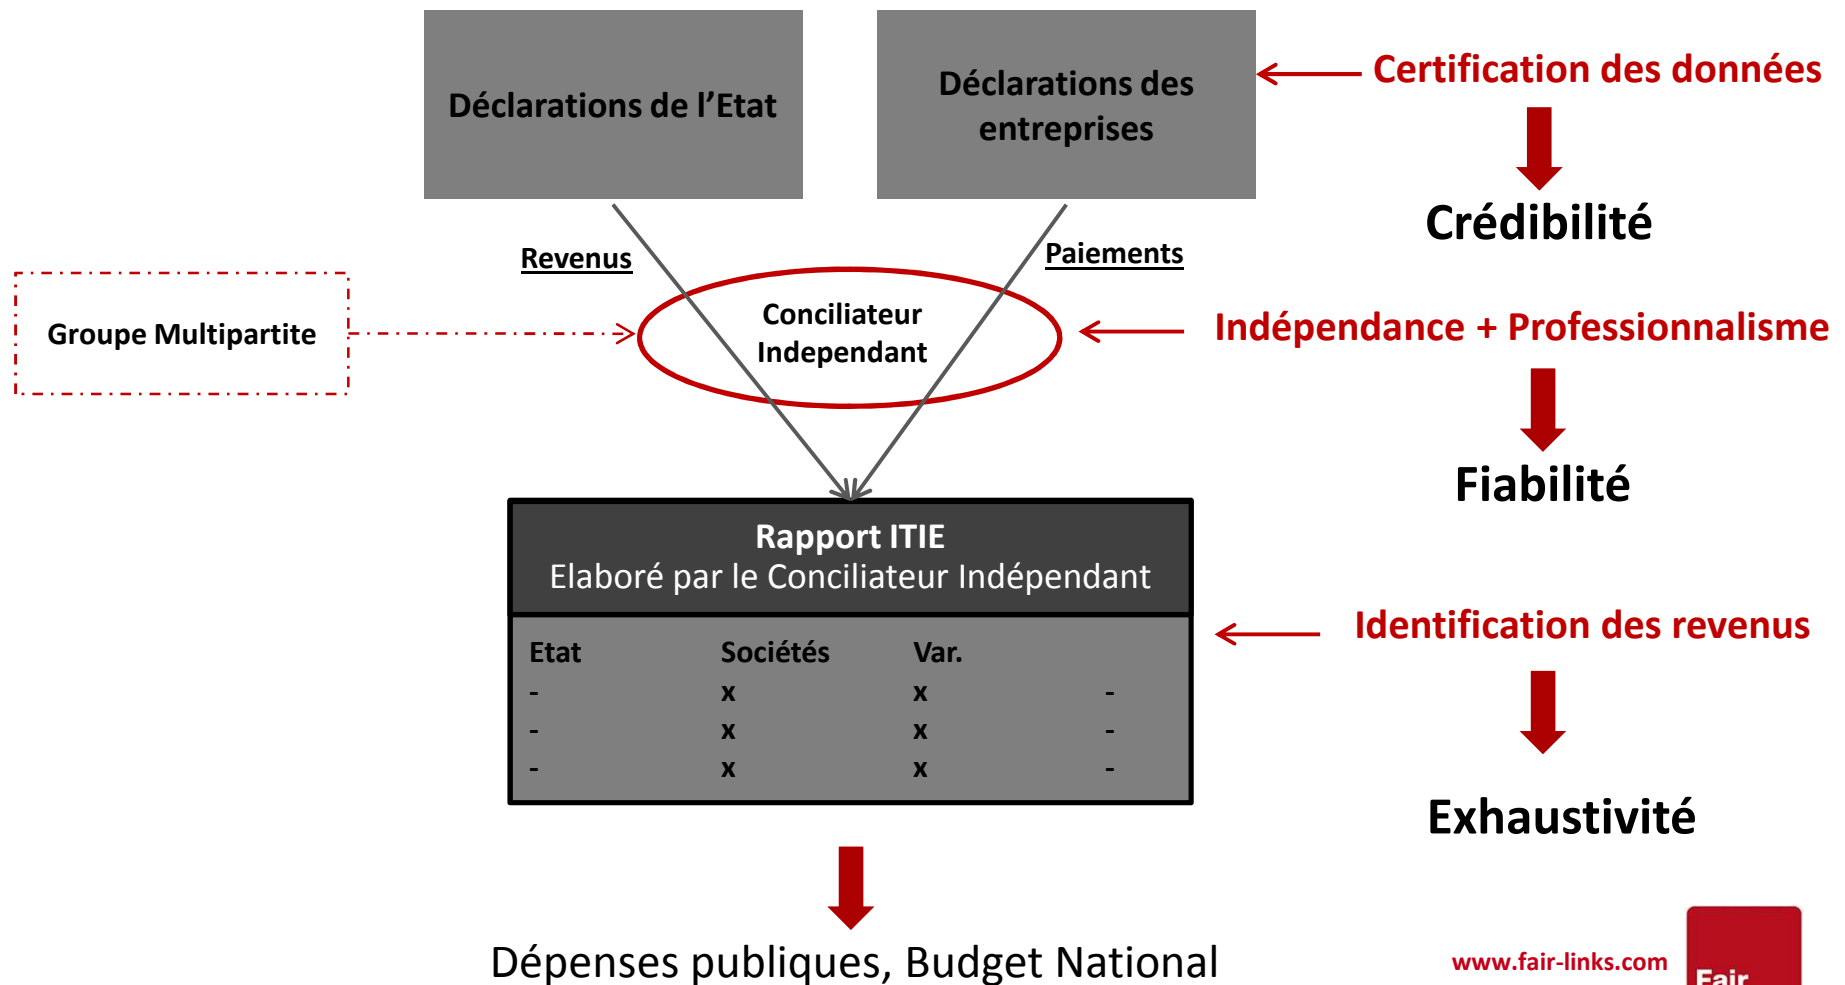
Déclarations de l'Etat

Déclarations des entreprises

Certification des données

Crédibilité

Revenus

Paiements

Groupe Multipartite

Conciliateur Independant

Indépendance + Professionnalisme

Fiabilité

Rapport ITIE
Elaboré par le Conciliateur Indépendant

| Etat | Sociétés | Var. | |
|---|---|---|---|
| - | x | x | - |
| - | x | x | - |
| - | x | x | - |

Identification des revenus

Exhaustivité

Dépenses publiques, Budget National

www.fair-links.com

Fair